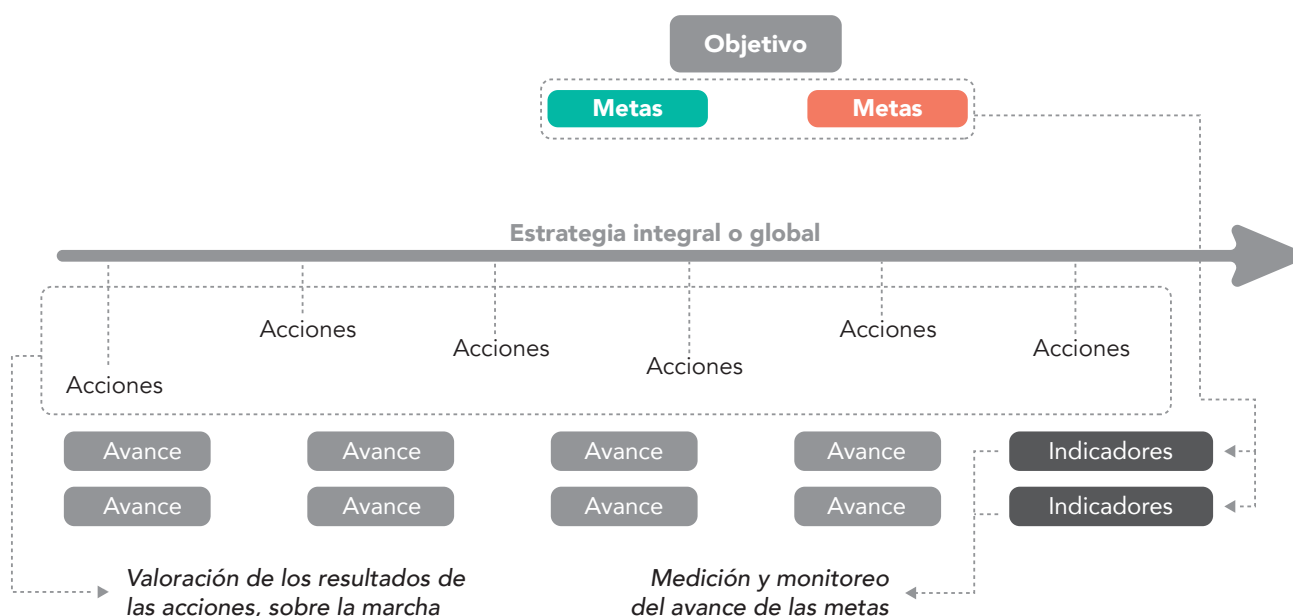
Objetivo

Metas

Metas

Estrategia integral o global

Acciones

Acciones

Acciones

Acciones

Acciones

Acciones

Avance

Avance

Avance

Avance

Indicadores

Avance

Avance

Avance

Avance

Indicadores

Valoración de los resultados de las acciones, sobre la marcha

Medición y monitoreo del avance de las metas